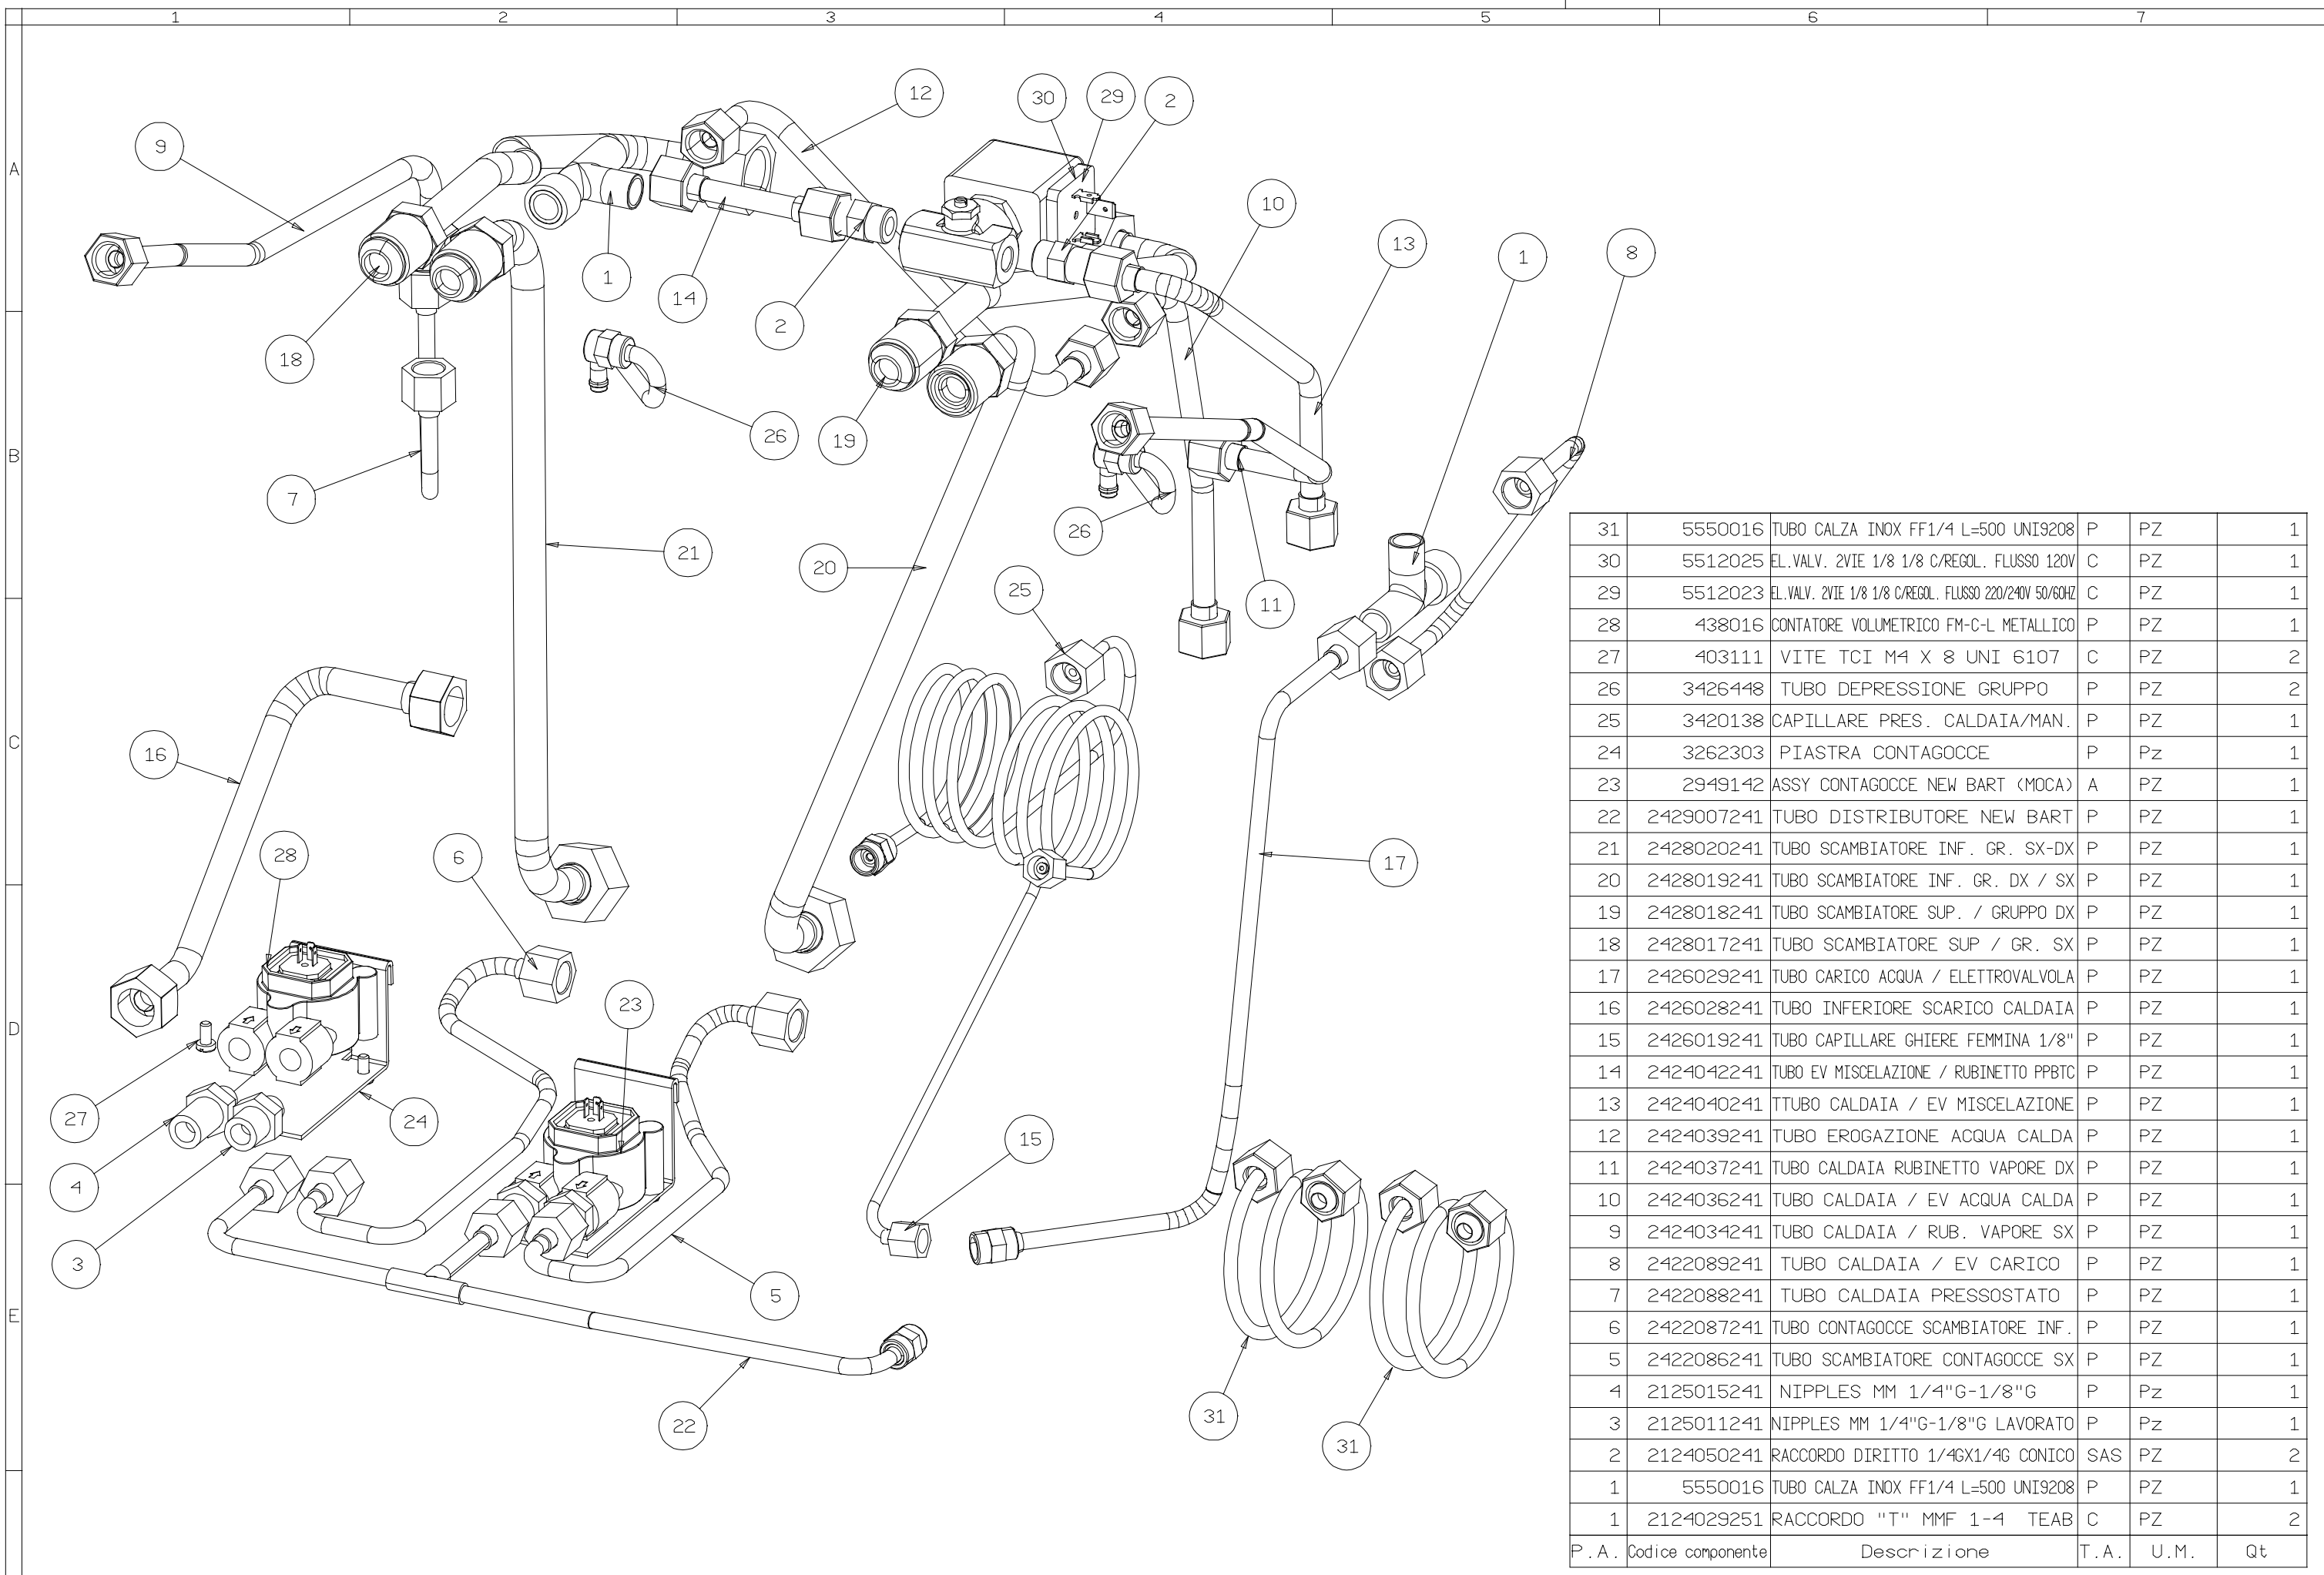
1 2 3 4 5 6 7

A B C D E

12 30 29 2 9 10 13 1 8 1 14 2 18 26 19 7 26 21 20 11 25 16 28 6 23 17 27 24 15 4 3 5 22 31 31

| 31 | 5550016 | TUBO CALZA INOX FF1/4 L=500 UNI9208 | P | PZ | 1 |
|---|---|---|---|---|---|
| 30 | 5512025 | EL.VALV. 2VIE 1/8 1/8 C/REGOL. FLUSSO 120V | C | PZ | 1 |
| 29 | 5512023 | EL.VALV. 2VIE 1/8 1/8 C/REGOL. FLUSSO 220/240V 50/60HZ | C | PZ | 1 |
| 28 | 438016 | CONTATORE VOLUMETRICO FM-C-L METALLICO | P | PZ | 1 |
| 27 | 403111 | VITE TCI M4 X 8 UNI 6107 | C | PZ | 2 |
| 26 | 3426448 | TUBO DEPRESSIONE GRUPPO | P | PZ | 2 |
| 25 | 3420138 | CAPILLARE PRES. CALDAIA/MAN. | P | PZ | 1 |
| 24 | 3262303 | PIASTRA CONTAGOCCE | P | Pz | 1 |
| 23 | 2949142 | ASSY CONTAGOCCE NEW BART (MOCA) | A | PZ | 1 |
| 22 | 2429007241 | TUBO DISTRIBUTORE NEW BART | P | PZ | 1 |
| 21 | 2428020241 | TUBO SCAMBIATORE INF. GR. SX-DX | P | PZ | 1 |
| 20 | 2428019241 | TUBO SCAMBIATORE INF. GR. DX / SX | P | PZ | 1 |
| 19 | 2428018241 | TUBO SCAMBIATORE SUP. / GRUPPO DX | P | PZ | 1 |
| 18 | 2428017241 | TUBO SCAMBIATORE SUP / GR. SX | P | PZ | 1 |
| 17 | 2426029241 | TUBO CARICO ACQUA / ELETTROVALVOLA | P | PZ | 1 |
| 16 | 2426028241 | TUBO INFERIORE SCARICO CALDAIA | P | PZ | 1 |
| 15 | 2426019241 | TUBO CAPILLARE GHIERE FEMMINA 1/8" | P | PZ | 1 |
| 14 | 2424042241 | TUBO EV MISCELAZIONE / RUBINETTO PPBTC | P | PZ | 1 |
| 13 | 2424040241 | TTUBO CALDAIA / EV MISCELAZIONE | P | PZ | 1 |
| 12 | 2424039241 | TUBO EROGAZIONE ACQUA CALDA | P | PZ | 1 |
| 11 | 2424037241 | TUBO CALDAIA RUBINETTO VAPORE DX | P | PZ | 1 |
| 10 | 2424036241 | TUBO CALDAIA / EV ACQUA CALDA | P | PZ | 1 |
| 9 | 2424034241 | TUBO CALDAIA / RUB. VAPORE SX | P | PZ | 1 |
| 8 | 2422089241 | TUBO CALDAIA / EV CARICO | P | PZ | 1 |
| 7 | 2422088241 | TUBO CALDAIA PRESSOSTATO | P | PZ | 1 |
| 6 | 2422087241 | TUBO CONTAGOCCE SCAMBIATORE INF. | P | PZ | 1 |
| 5 | 2422086241 | TUBO SCAMBIATORE CONTAGOCCE SX | P | PZ | 1 |
| 4 | 2125015241 | NIPPLES MM 1/4"G-1/8"G | P | Pz | 1 |
| 3 | 2125011241 | NIPPLES MM 1/4"G-1/8"G LAVORATO | P | Pz | 1 |
| 2 | 2124050241 | RACCORDO DIRITTO 1/4GX1/4G CONICO | SAS | PZ | 2 |
| 1 | 5550016 | TUBO CALZA INOX FF1/4 L=500 UNI9208 | P | PZ | 1 |
| 1 | 2124029251 | RACCORDO "T" MMF 1-4 TEAB | C | PZ | 2 |
| P.A. | Codice componente | Descrizione | T.A. | U.M. | Qt |